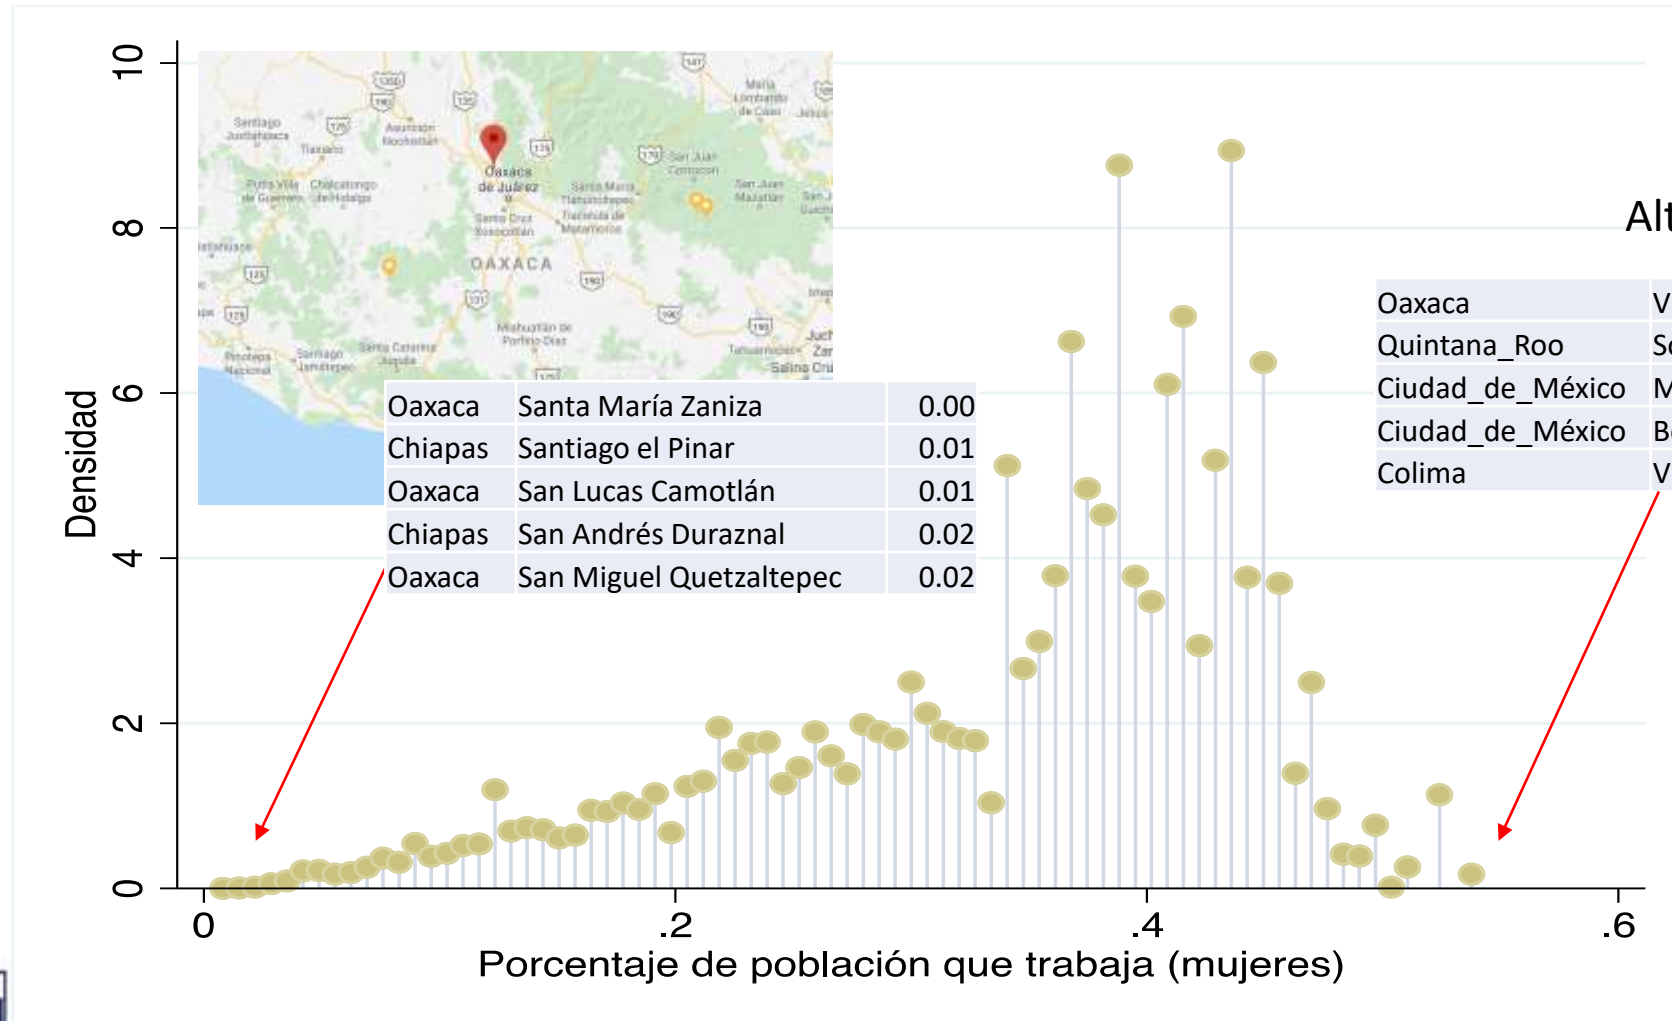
10
8
6
4
2
0
Densidad

Santiago Juxtlahuaca
Tlaxiaco
Asunción Nochixtlán
Oaxaca de Juárez
San Juan Cotzocón
María Lombardo de Caso
Putla Villa de Guerrero
Chalcatongo de Hidalgo
Santa María Tlahuitoltepec
Tlacolula de Matamoros
San Juan Mazatlán
Santa Cruz Xoxocotlán
OAXACA
Miahuatlán de Porfirio Díaz
Pinotepa Nacional
Santiago Jamiltepec
Santa Catarina Juquila
Tehuantepec
Salina Cruz

| Oaxaca | Santa María Zaniza | 0.00 |
|---|---|---|
| Chiapas | Santiago el Pinar | 0.01 |
| Oaxaca | San Lucas Camotlán | 0.01 |
| Chiapas | San Andrés Duraznal | 0.02 |
| Oaxaca | San Miguel Quetzaltepec | 0.02 |

Alt

| Oaxaca | V |
|---|---|
| Quintana_Roo | So |
| Ciudad_de_México | M |
| Ciudad_de_México | Be |
| Colima | V |

0
.2
.4
.6
Porcentaje de población que trabaja (mujeres)